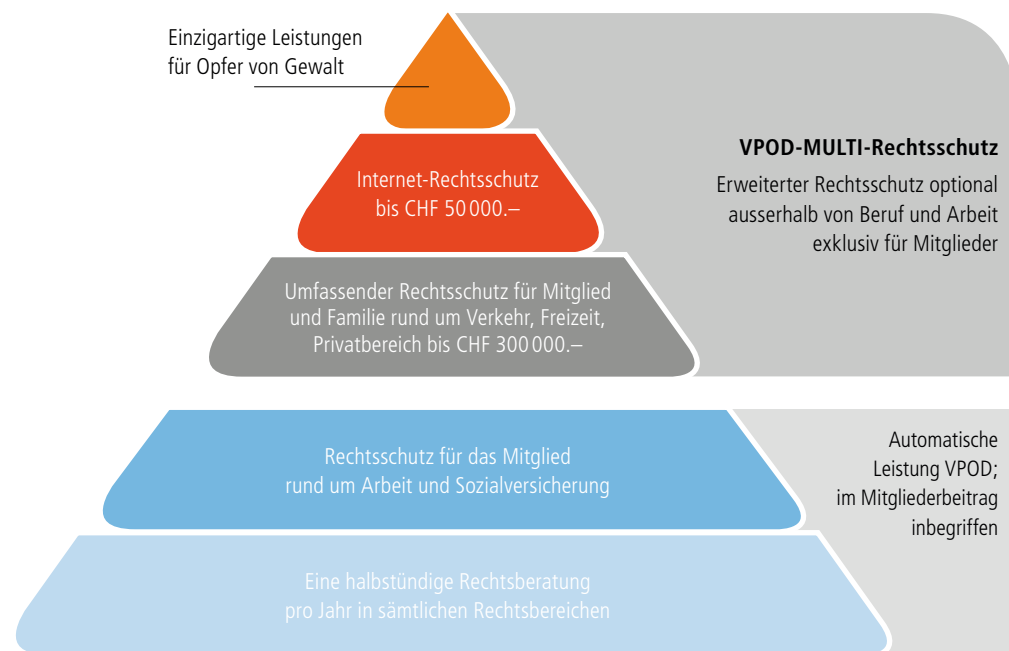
Einzigartige Leistungen für Opfer von Gewalt

Internet-Rechtsschutz bis CHF 50 000.–

Umfassender Rechtsschutz für Mitglied und Familie rund um Verkehr, Freizeit, Privatbereich bis CHF 300 000.–

VPOD-MULTI-Rechtsschutz

Erweiterter Rechtsschutz optional ausserhalb von Beruf und Arbeit exklusiv für Mitglieder

Rechtsschutz für das Mitglied rund um Arbeit und Sozialversicherung

Eine halbstündige Rechtsberatung pro Jahr in sämtlichen Rechtsbereichen

Automatische Leistung VPOD; im Mitgliederbeitrag inbegriffen